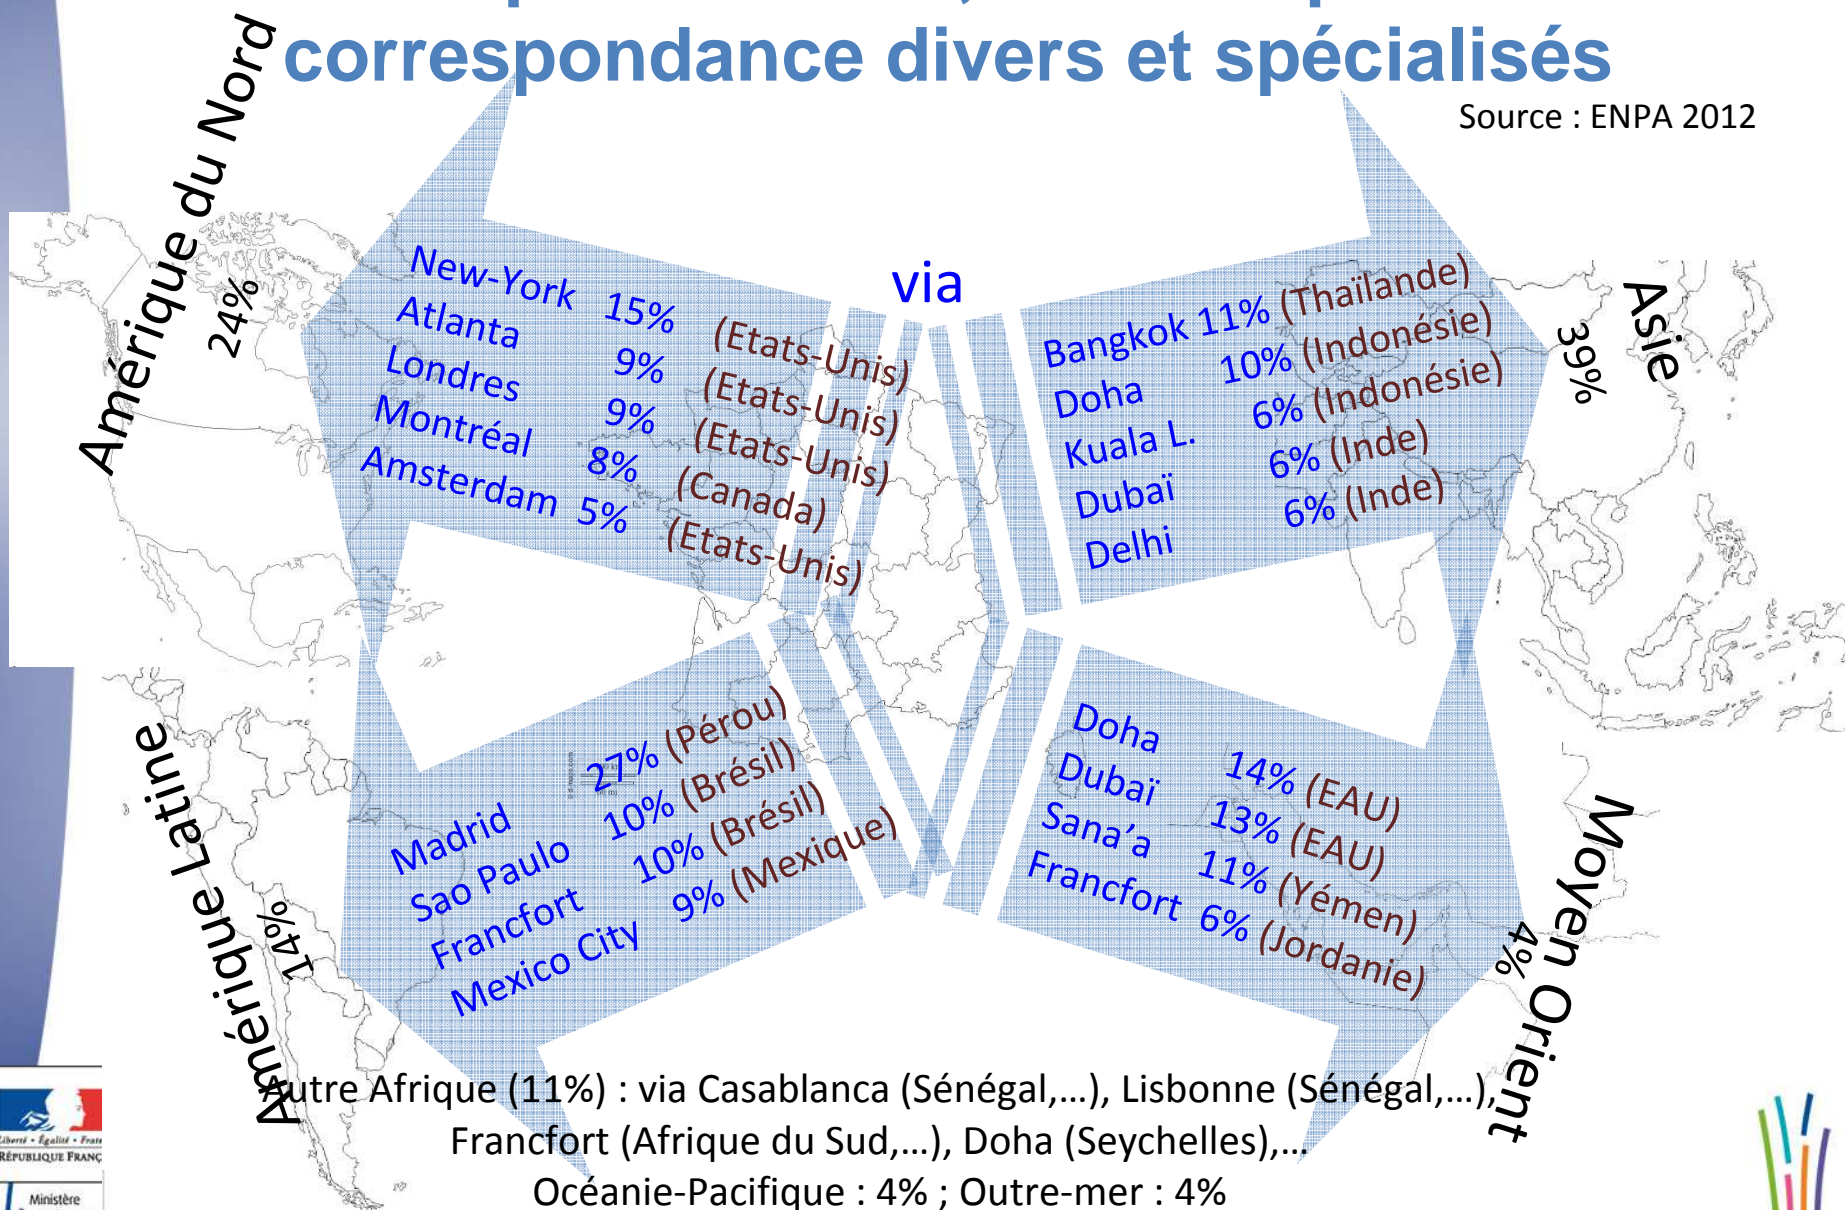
correspondance divers et spécialisés

Source : ENPA 2012

Amérique du Nord
24%

via

New-York 15% (Etats-Unis)
Atlanta 9% (Etats-Unis)
Londres 9% (Etats-Unis)
Montréal 8% (Canada)
Amsterdam 5% (Etats-Unis)

Asie
39%

Bangkok 11% (Thaïlande)
Doha 10% (Indonésie)
Kuala L. 6% (Indonésie)
Dubaï 6% (Inde)
Delhi 6% (Inde)

Amérique Latine
14%

Madrid 27% (Pérou)
Sao Paulo 10% (Brésil)
Francfort 10% (Brésil)
Mexico City 9% (Mexique)

Moyen Orient
4%

Doha 14% (EAU)
Dubaï 13% (EAU)
Sana'a 11% (Yémen)
Francfort 6% (Jordanie)

Autre Afrique (11%) : via Casablanca (Sénégal,…), Lisbonne (Sénégal,…), Francfort (Afrique du Sud,…), Doha (Seychelles),…
Océanie-Pacifique : 4% ; Outre-mer : 4%

Liberté • Égalité • Frat
RÉPUBLIQUE FRANÇ
Ministère